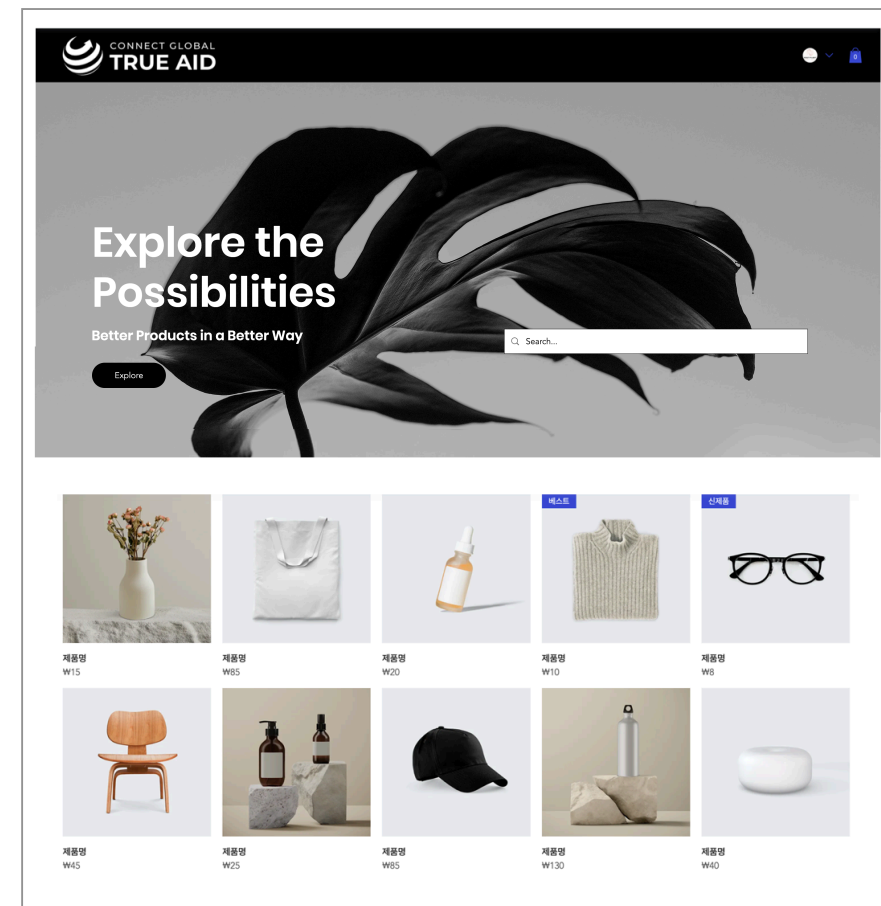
CONNECT GLOBAL
TRUE AID

0

Explore the Possibilities

Better Products in a Better Way

Explore

Search...

제품명
₩15

제품명
₩85

제품명
₩20

베스트
제품명
₩10

신제품
제품명
₩8

제품명
₩45

제품명
₩25

제품명
₩85

제품명
₩130

제품명
₩40